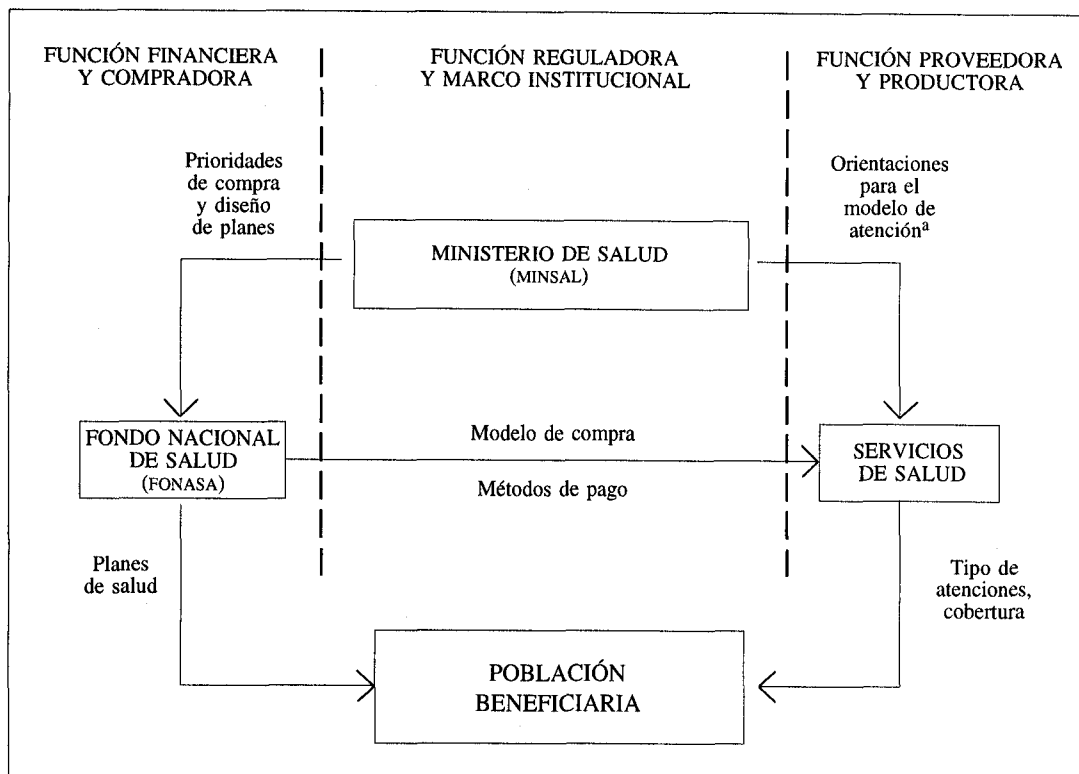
FUNCIÓN FINANCIERA Y COMPRADORA

FUNCIÓN REGULADORA Y MARCO INSTITUCIONAL

FUNCIÓN PROVEEDORA Y PRODUCTORA

Prioridades de compra y diseño de planes

Orientaciones para el modelo de atención$^{a}$

MINISTERIO DE SALUD (MINSAL)

FONDO NACIONAL DE SALUD (FONASA)

Modelo de compra

Métodos de pago

SERVICIOS DE SALUD

Planes de salud

Tipo de atenciones, cobertura

POBLACIÓN BENEFICIARIA